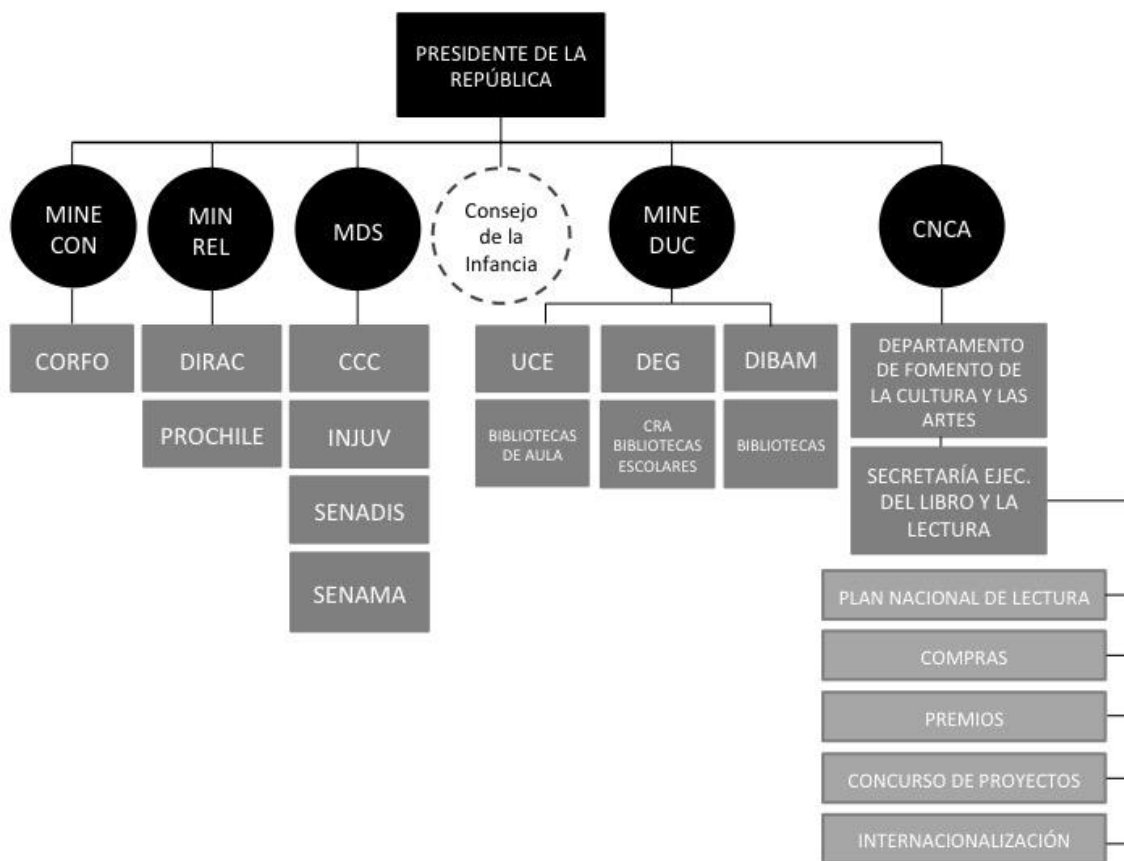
PRESIDENTE DE LA REPÚBLICA

MINE CON

MIN REL

MDS

Consejo de la Infancia

MINE DUC

CNCA

CORFO

DIRAC

PROCHILE

CCC

INJUV

SENADIS

SENAMA

UCE

BIBLIOTECAS DE AULA

DEG

CRA BIBLIOTECAS ESCOLARES

DIBAM

BIBLIOTECAS

DEPARTAMENTO DE FOMENTO DE LA CULTURA Y LAS ARTES

SECRETARÍA EJEC. DEL LIBRO Y LA LECTURA

PLAN NACIONAL DE LECTURA

COMPRAS

PREMIOS

CONCURSO DE PROYECTOS

INTERNACIONALIZACIÓN